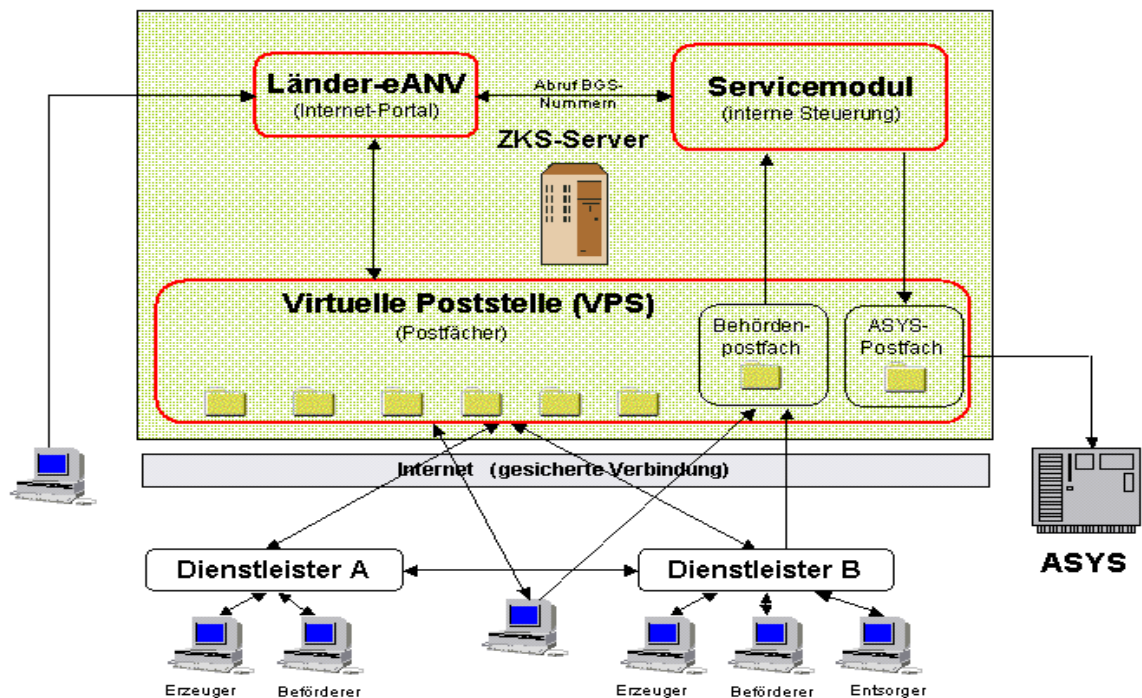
Länder-eANV
(Internet-Portal)

Abruf BGS-Nummern

Servicemodul
(interne Steuerung)

ZKS-Server

Virtuelle Poststelle (VPS)
(Postfächer)

Behördenpostfach

ASYS-Postfach

Internet (gesicherte Verbindung)

ASYS

Dienstleister A

Dienstleister B

Erzeuger

Beförderer

Erzeuger

Beförderer

Entsorger